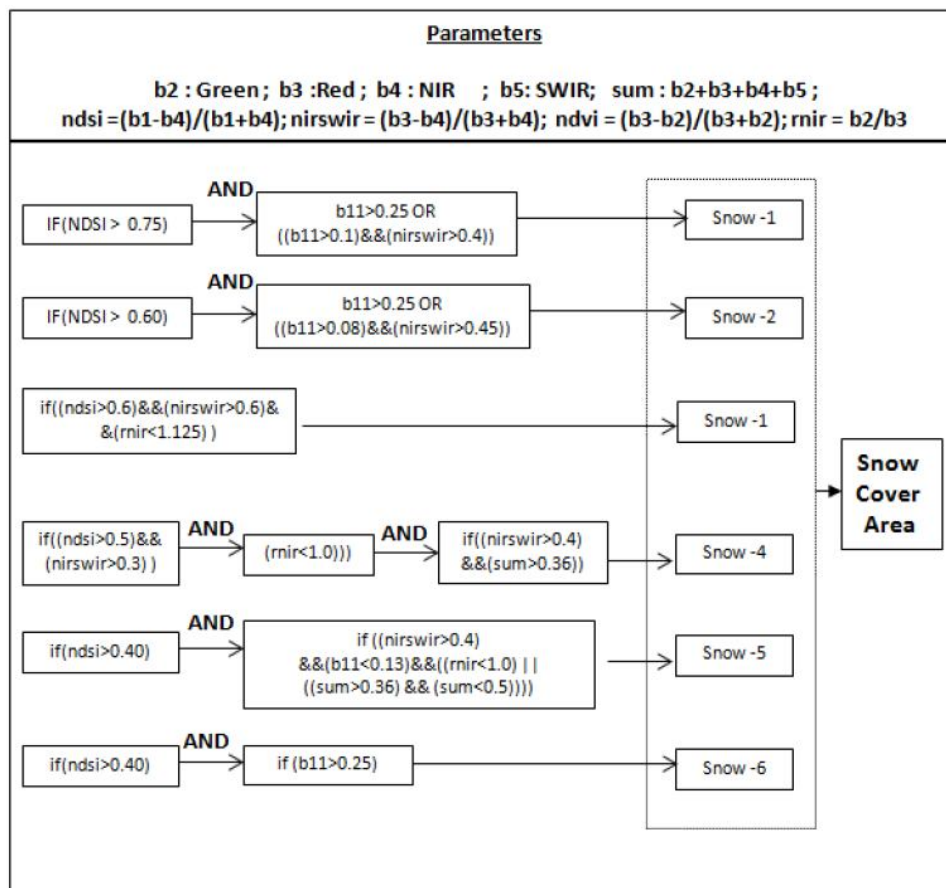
Parameters

b2 : Green ; b3 :Red ; b4 : NIR ; b5: SWIR; sum : b2+b3+b4+b5 ;
ndsi =(b1-b4)/(b1+b4); nirswir = (b3-b4)/(b3+b4); ndvi = (b3-b2)/(b3+b2); rnir = b2/b3

IF(NDSI > 0.75)
AND
b11>0.25 OR ((b11>0.1)&&(nirswir>0.4))
Snow -1

IF(NDSI > 0.60)
AND
b11>0.25 OR ((b11>0.08)&&(nirswir>0.45))
Snow -2

if((ndsi>0.6)&&(nirswir>0.6)&&(rnir<1.125) )
Snow -1

if((ndsi>0.5)&& (nirswir>0.3) )
AND
(rnir<1.0)))
AND
if((nirswir>0.4) &&(sum>0.36))
Snow -4

if(ndsi>0.40)
AND
if ((nirswir>0.4) &&(b11<0.13)&&((rnir<1.0) | | ((sum>0.36) && (sum<0.5))))
Snow -5

if(ndsi>0.40)
AND
if (b11>0.25)
Snow -6

Snow Cover Area